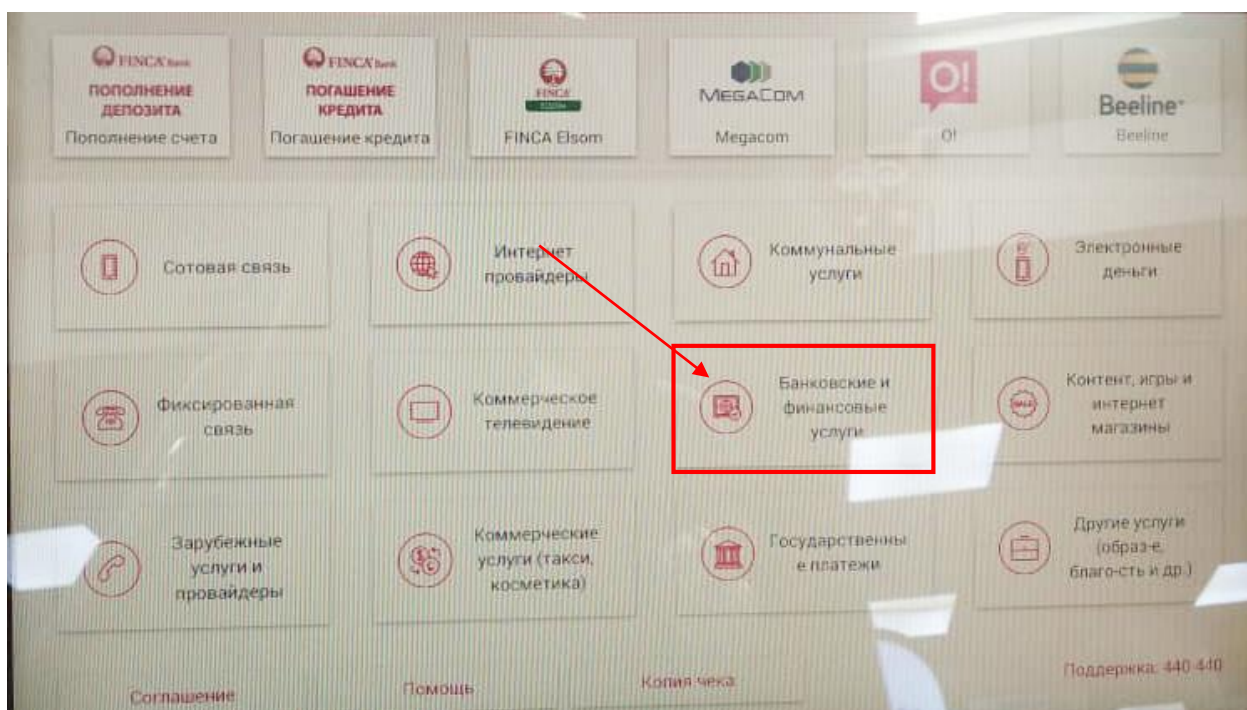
FINCA Bank
ПОПОЛНЕНИЕ ДЕПОЗИТА
Пополнение счета

FINCA Bank
ПОГАШЕНИЕ КРЕДИТА
Погашение кредита

FINCA
ELSOM
FINCA Elsom

MEGACOM
Megacom

O!
O!

Beeline
Beeline

Сотовая связь

Интернет провайдеры

Коммунальные услуги

Электронные деньги

Фиксированная связь

Коммерческое телевидение

Банковские и финансовые услуги

Контент, игры и интернет магазины

Зарубежные услуги и провайдеры

Коммерческие услуги (такси, косметика)

Государственные платежи

Другие услуги (образ-е, благо-сть и др.)

Соглашение

Помощь

Копия чека

Поддержка: 440 440